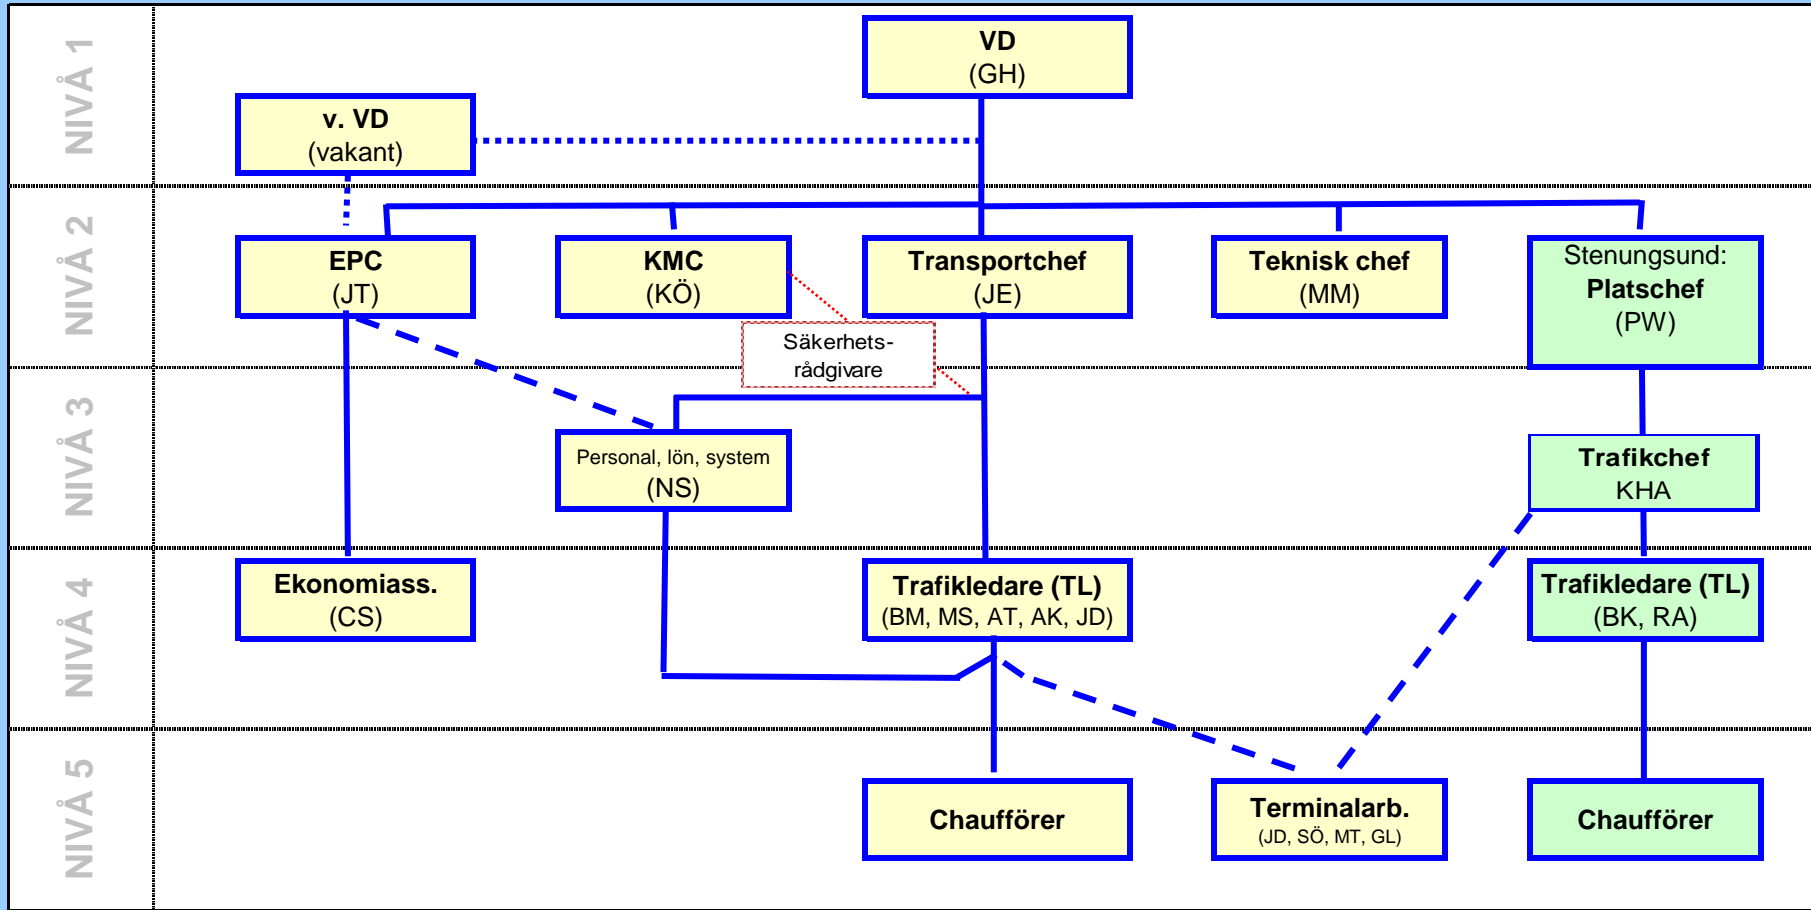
NIVÅ 1

VD
(GH)

v. VD
(vakant)

NIVÅ 2

EPC
(JT)

KMC
(KÖ)

Transportchef
(JE)

Teknisk chef
(MM)

Stenungsund:
Platschef
(PW)

Säkerhetsrådgivare

NIVÅ 3

Personal, lön, system
(NS)

Trafikchef
KHA

NIVÅ 4

Ekonomiass.
(CS)

Trafikledare (TL)
(BM, MS, AT, AK, JD)

Trafikledare (TL)
(BK, RA)

NIVÅ 5

Chaufförer

Terminalarb.
(JD, SÖ, MT, GL)

Chaufförer